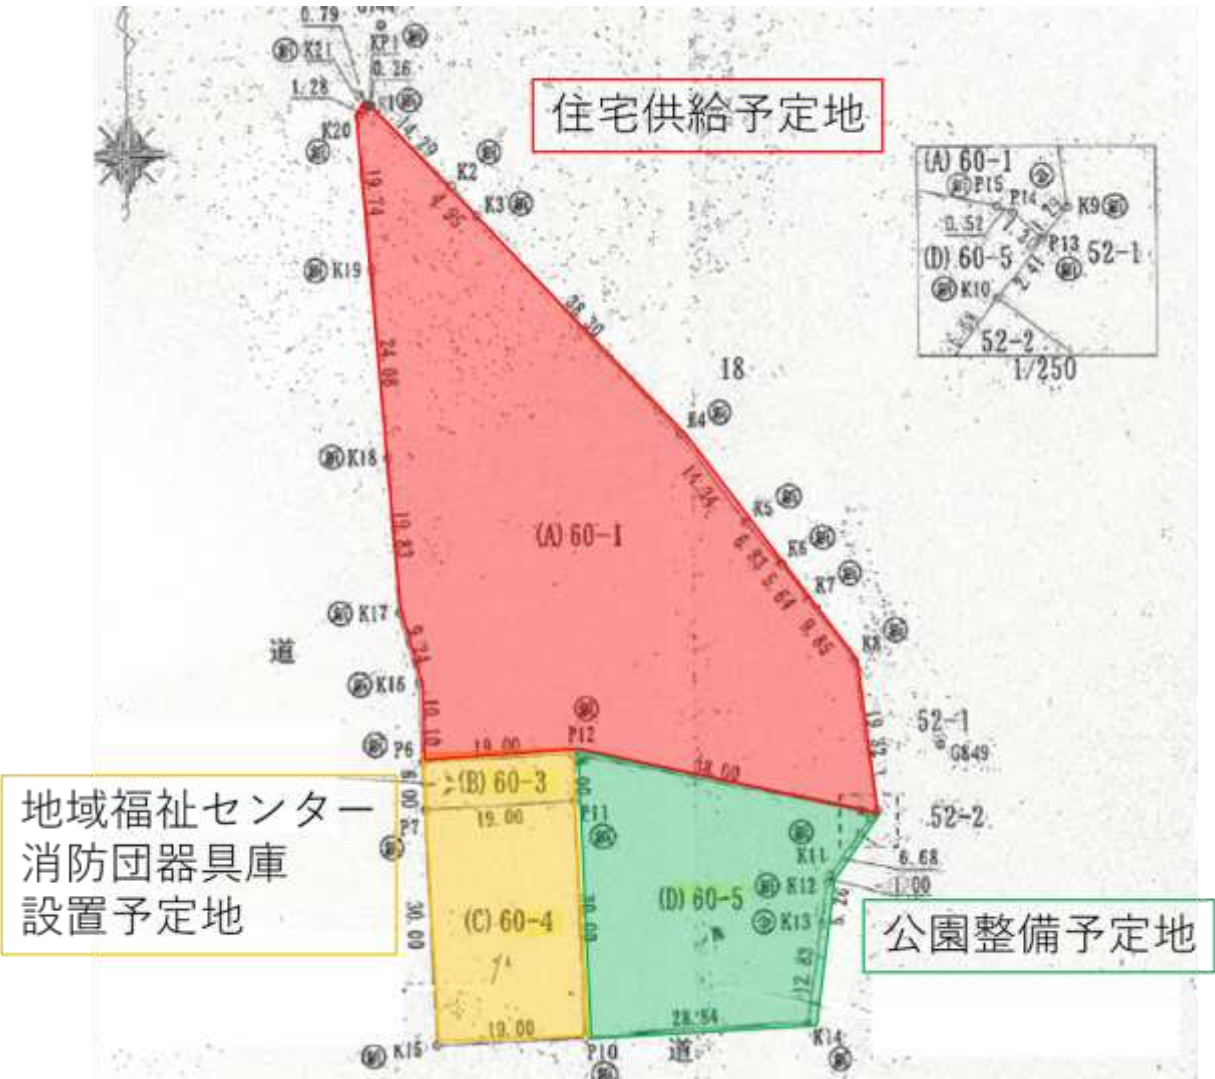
住宅供給予定地

0.79
K21
KP1
0.26
1.28
K1
K20
14.29
K2
K3
4.65
19.74
K19
38.30
24.06
18
K4
K18
14.34
(A) 60-1
K5
K6
6.83
5.64
K7
19.83
K17
9.85
K8
道
9.74
K16
10.10
52-1
G849
P6
19.00
P12
38.00
(B) 60-3
6.00
P7
19.00
P11
52-2
K11
6.68
1.00
K12
(D) 60-5
K13
30.00
(C) 60-4
30.00
12.43
19.00
28.54
K14
K15
P10
道

(A) 60-1
P15
P14
K9
0.52
P13
(D) 60-5
52-1
K10
2.41
52-2
1/250

地域福祉センター
消防団器具庫
設置予定地

公園整備予定地